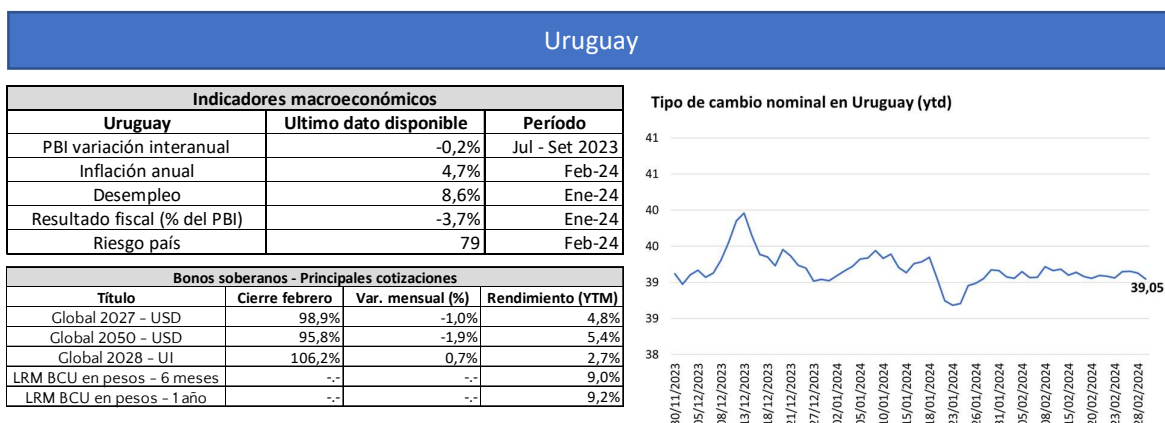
Uruguay

| Indicadores macroeconómicos | | |
|---|---|---|
| Uruguay | Ultimo dato disponible | Período |
| PBI variación interanual | -0,2% | Jul - Set 2023 |
| Inflación anual | 4,7% | Feb-24 |
| Desempleo | 8,6% | Ene-24 |
| Resultado fiscal (% del PBI) | -3,7% | Ene-24 |
| Riesgo país | 79 | Feb-24 |

| Bonos soberanos - Principales cotizaciones | | | |
|---|---|---|---|
| Título | Cierre febrero | Var. mensual (%) | Rendimiento (YTM) |
| Global 2027 - USD | 98,9% | -1,0% | 4,8% |
| Global 2050 - USD | 95,8% | -1,9% | 5,4% |
| Global 2028 - UI | 106,2% | 0,7% | 2,7% |
| LRM BCU en pesos - 6 meses | -.- | -.- | 9,0% |
| LRM BCU en pesos - 1 año | -.- | -.- | 9,2% |

Tipo de cambio nominal en Uruguay (ytd)

41
41
40
40
39
39
38

39,05

30/11/2023
05/12/2023
08/12/2023
13/12/2023
18/12/2023
21/12/2023
27/12/2023
02/01/2024
05/01/2024
10/01/2024
15/01/2024
18/01/2024
23/01/2024
26/01/2024
31/01/2024
05/02/2024
08/02/2024
15/02/2024
20/02/2024
23/02/2024
28/02/2024